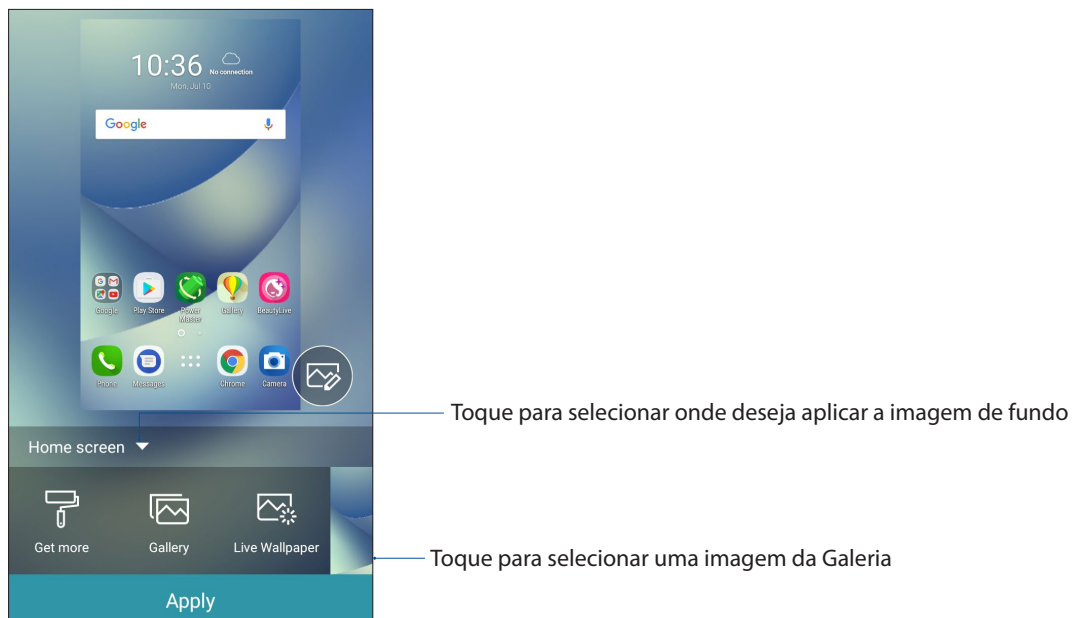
10:36 No connection
Mon, Jul 10

Google

Google
Play Store
Power Master
Gallery
BeautyLive

Phone
Messages
Chrome
Camera

Toque para selecionar onde deseja aplicar a imagem de fundo

Home screen

Get more
Gallery
Live Wallpaper

Toque para selecionar uma imagem da Galeria

Apply